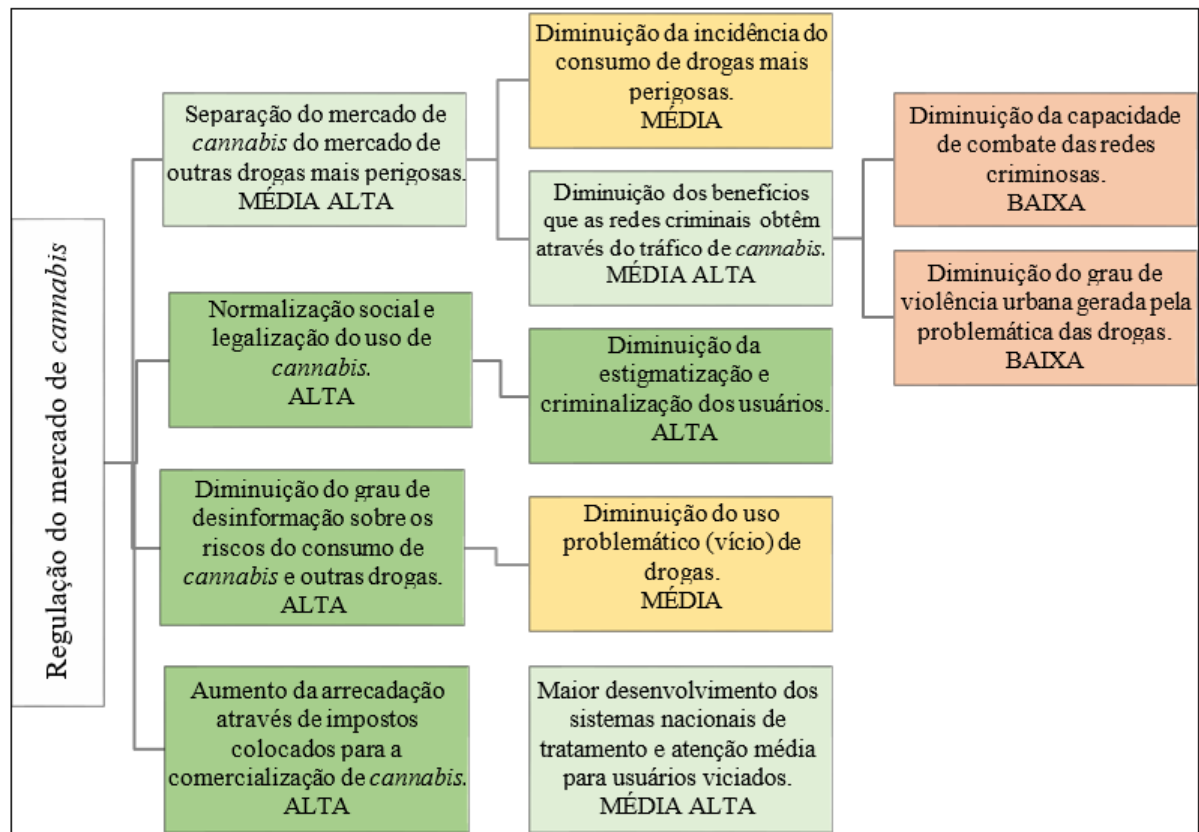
Regulação do mercado de *cannabis*

Separação do mercado de *cannabis* do mercado de outras drogas mais perigosas. MÉDIA ALTA

Diminuição da incidência do consumo de drogas mais perigosas. MÉDIA

Diminuição dos benefícios que as redes criminais obtêm através do tráfico de *cannabis*. MÉDIA ALTA

Diminuição da capacidade de combate das redes criminosas. BAIXA

Diminuição do grau de violência urbana gerada pela problemática das drogas. BAIXA

Normalização social e legalização do uso de *cannabis*. ALTA

Diminuição da estigmatização e criminalização dos usuários. ALTA

Diminuição do grau de desinformação sobre os riscos do consumo de *cannabis* e outras drogas. ALTA

Diminuição do uso problemático (vício) de drogas. MÉDIA

Aumento da arrecadação através de impostos colocados para a comercialização de *cannabis*. ALTA

Maior desenvolvimento dos sistemas nacionais de tratamento e atenção média para usuários viciados. MÉDIA ALTA